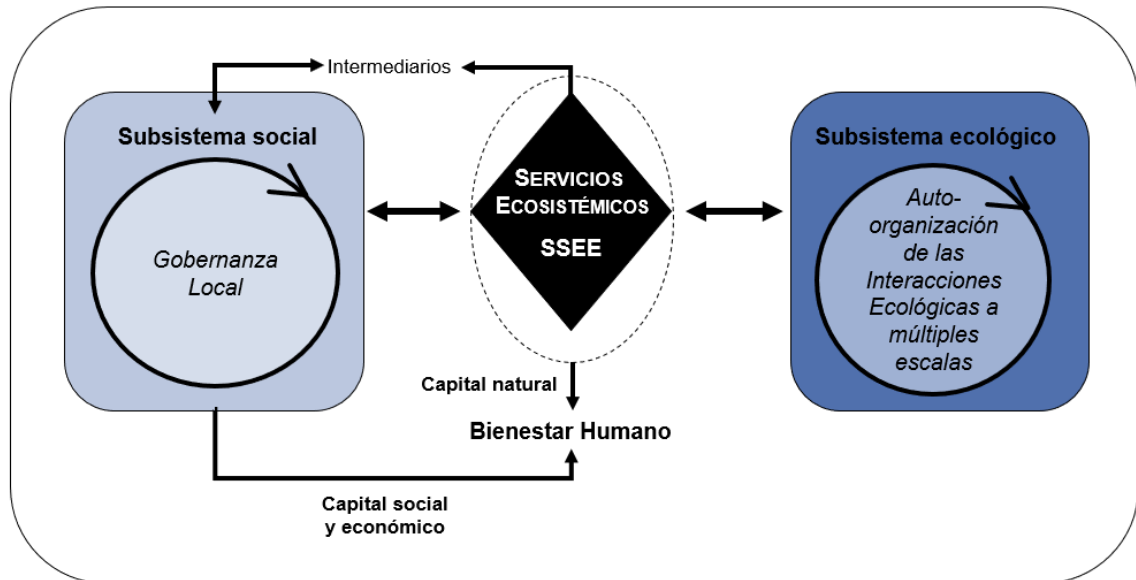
Intermediarios

Subsistema social

Gobernanza Local

Servicios Ecosistémicos

SSEE

Subsistema ecológico

Auto-organización de las Interacciones Ecológicas a múltiples escalas

Capital natural

Bienestar Humano

Capital social y económico